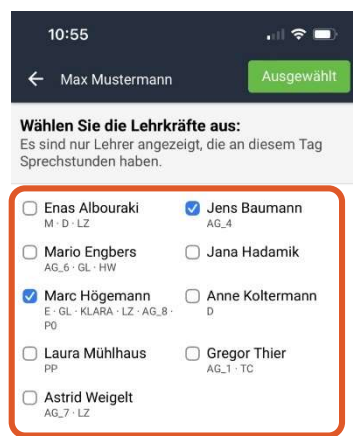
10:55

← Max Mustermann

Ausgewählt

**Wählen Sie die Lehrkräfte aus:**
Es sind nur Lehrer angezeigt, die an diesem Tag Sprechstunden haben.

Enas Albouraki
M · D · LZ

Jens Baumann
AG_4

Mario Engbers
AG_6 · GL · HW

Jana Hadamik

Marc Högemann
E · GL · KLARA · LZ · AG_8 · P0

Anne Koltermann
D

Laura Mühlhaus
PP

Gregor Thier
AG_1 · TC

Astrid Weigelt
AG_7 · LZ